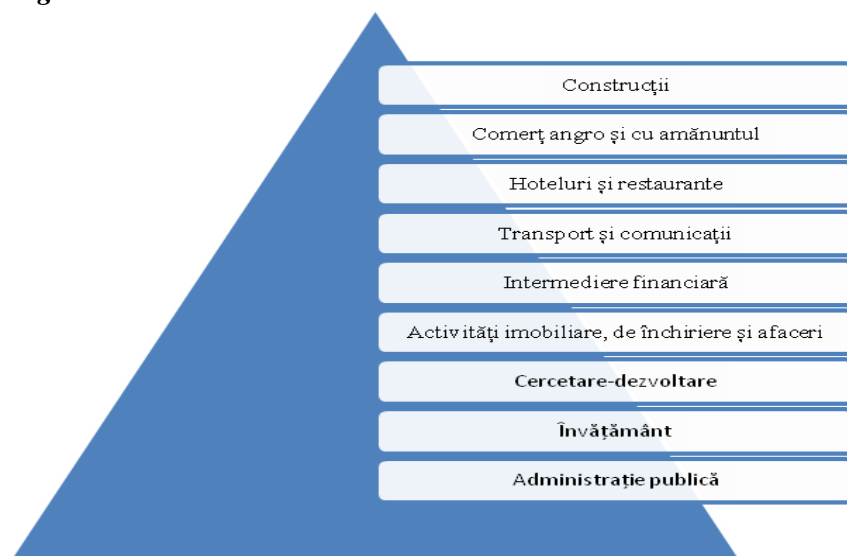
Construcţii

Comerţ angro şi cu amănuntul

Hoteluri şi restaurante

Transport şi comunicaţii

Intermediere financiară

Activităţi imobiliare, de închiriere şi afaceri

Cercetare-dezvoltare

Învăţământ

Administraţie publică